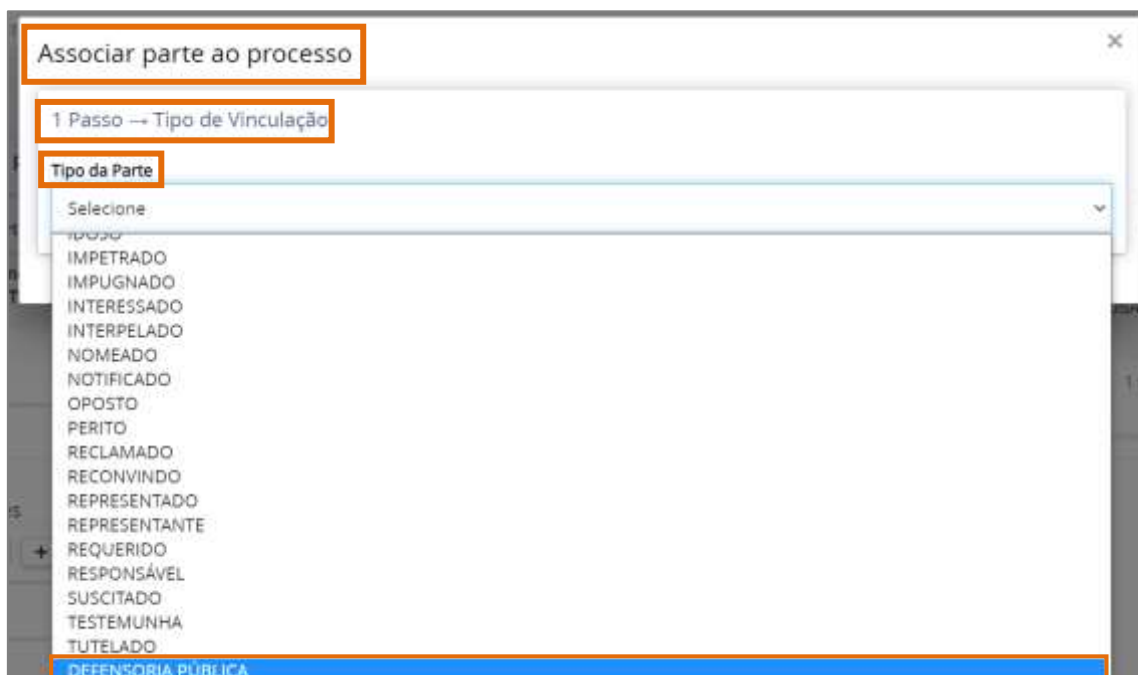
Associar parte ao processo

×

1 Passo → Tipo de Vinculação

Tipo da Parte

Selecione

IDOSO
IMPETRADO
IMPUGNADO
INTERESSADO
INTERPELADO
NOMEADO
NOTIFICADO
OPOSTO
PERITO
RECLAMADO
RECONVINDO
REPRESENTADO
REPRESENTANTE
REQUERIDO
RESPONSÁVEL
SUSCITADO
TESTEMUNHA
TUTELADO
DEFENSORIA PÚBLICA